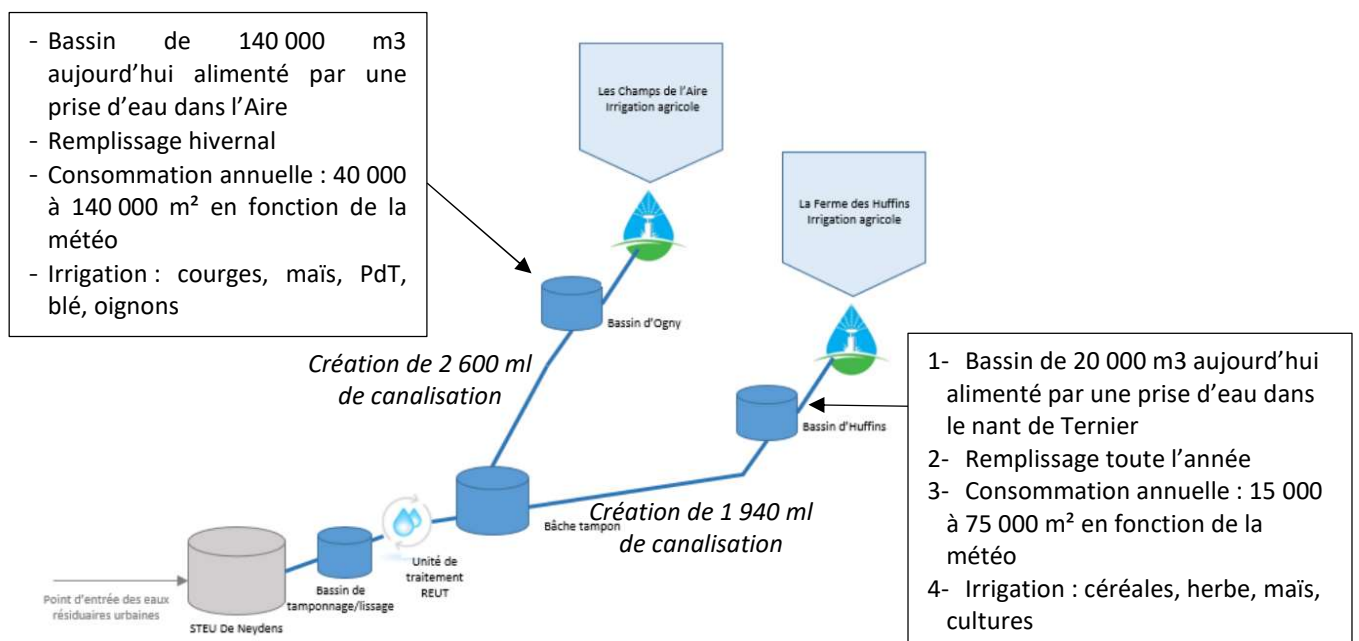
- Bassin de 140 000 m3 aujourd'hui alimenté par une prise d'eau dans l'Aire
- Remplissage hivernal
- Consommation annuelle : 40 000 à 140 000 m² en fonction de la météo
- Irrigation : courges, maïs, PdT, blé, oignons

Les Champs de l'Aire
Irrigation agricole

La Ferme des Huffins
Irrigation agricole

Bassin d'Ogny

Création de 2 600 ml de canalisation

1- Bassin de 20 000 m3 aujourd'hui alimenté par une prise d'eau dans le nant de Ternier
2- Remplissage toute l'année
3- Consommation annuelle : 15 000 à 75 000 m² en fonction de la météo
4- Irrigation : céréales, herbe, maïs, cultures

Bassin d'Huffins

Bâche tampon

Création de 1 940 ml de canalisation

Unité de traitement REUT

Bassin de tamponnage/lissage

Point d'entrée des eaux résiduaires urbaines

STEU De Neydens